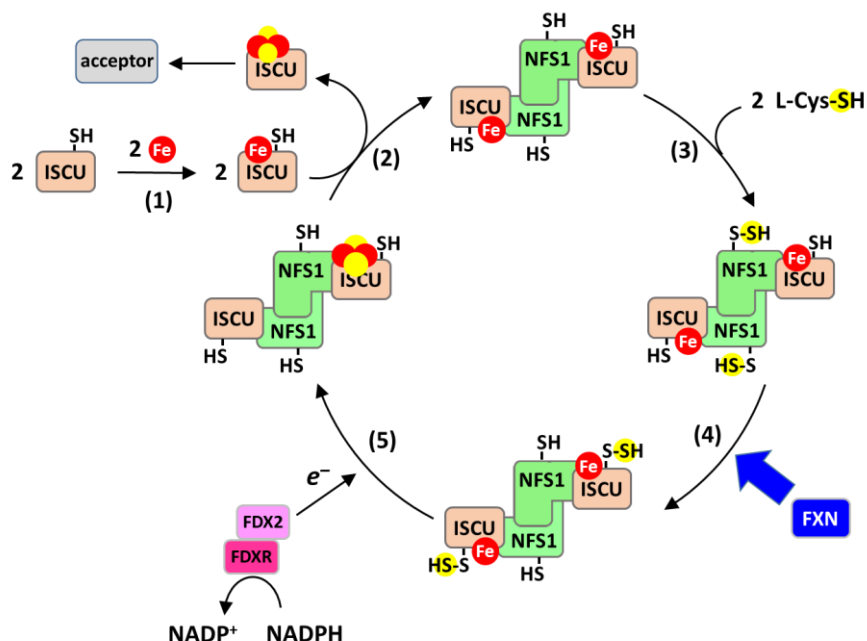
acceptor

ISCU

SH

2 ISCU

2 Fe

(1)

Fe SH

2 ISCU

(2)

SH

NFS1

Fe SH

ISCU

ISCU

Fe

NFS1

HS

HS

2 L-Cys-SH

(3)

S-SH

NFS1

Fe SH

ISCU

ISCU

Fe

NFS1

HS

HS-S

(4)

FXN

SH

NFS1

Fe S-SH

ISCU

ISCU

Fe

NFS1

HS-S

HS

(5)

$e^-$

FDX2

FDXR

NADP$^+$ NADPH

SH

NFS1

SH

ISCU

ISCU

NFS1

HS

HS